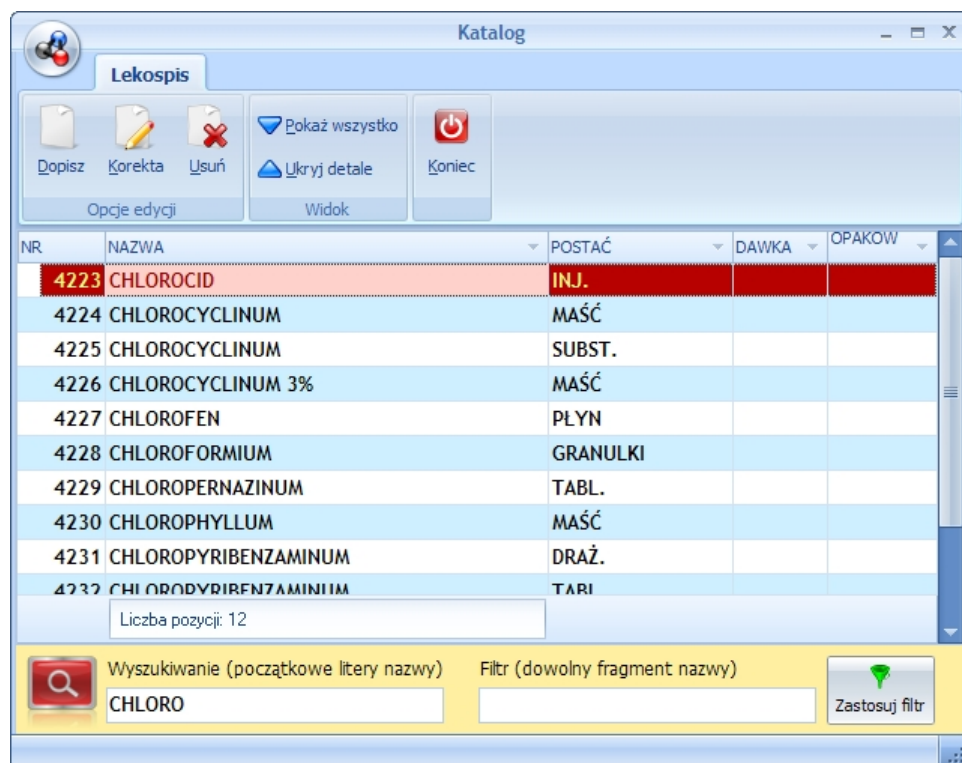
Katalog

Lekospis

Dopisz Korekta Usuń
Opcje edycji

Pokaż wszystko
Ukryj detale
Widok

Koniec

| NR | NAZWA | POSTAĆ | DAWKA | OPAKOW |
|---|---|---|---|---|
| 4223 | CHLOROCID | INJ. | | |
| 4224 | CHLOROCYCLINUM | MAŚĆ | | |
| 4225 | CHLOROCYCLINUM | SUBST. | | |
| 4226 | CHLOROCYCLINUM 3% | MAŚĆ | | |
| 4227 | CHLOROFEN | PŁYN | | |
| 4228 | CHLOROFORMIUM | GRANULKI | | |
| 4229 | CHLOROPERNAZINUM | TABL. | | |
| 4230 | CHLOROPHYLLUM | MAŚĆ | | |
| 4231 | CHLOROPYRIBENZAMINUM | DRAŻ. | | |
| 4232 | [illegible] | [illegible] | | |

Liczba pozycji: 12

Wyszukiwanie (początkowe litery nazwy)
CHLORO

Filtr (dowolny fragment nazwy)

Zastosuj filtr